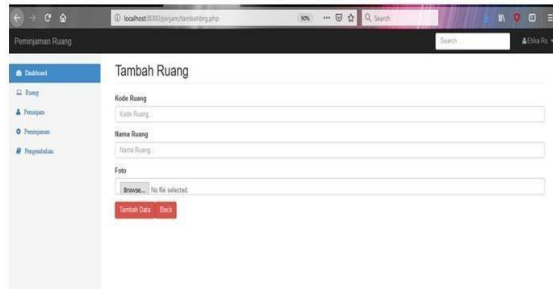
localhost:8080/pinjam/tambahrg.php

90%

Search

Peminjaman Ruang

Search...

Etika Ra...

Dashboard

Ruang

Peminjam

Peminjaman

Pengembalian

Tambah Ruang

Kode Ruang

Kode Ruang...

Nama Ruang

Nama Ruang...

Foto

Browse... No file selected.

Tambah Data

Back